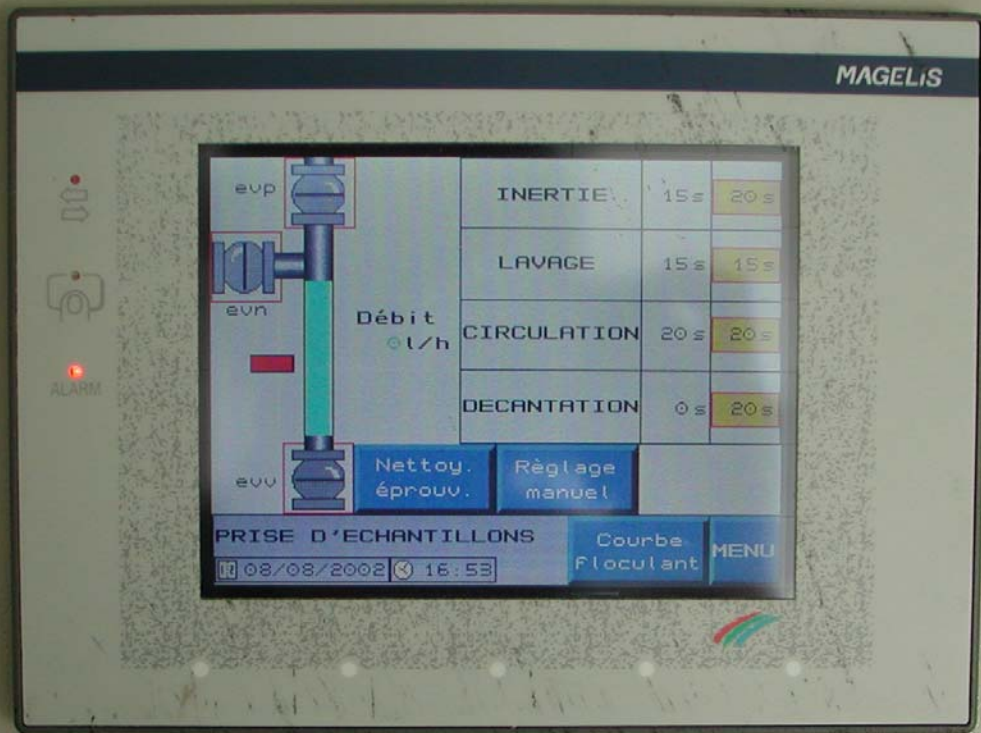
MAGELIS

ALARM

evp

evn

evv

Débit
0l/h

| INERTIE | 15s | 20s |
|---|---|---|
| LAVAGE | 15s | 15s |
| CIRCULATION | 20s | 20s |
| DECANTATION | 0s | 20s |

Nettoy. éprouv.

Règlage manuel

PRISE D'ECHANTILLONS

08/08/2002 16:53

Courbe floculant

MENU